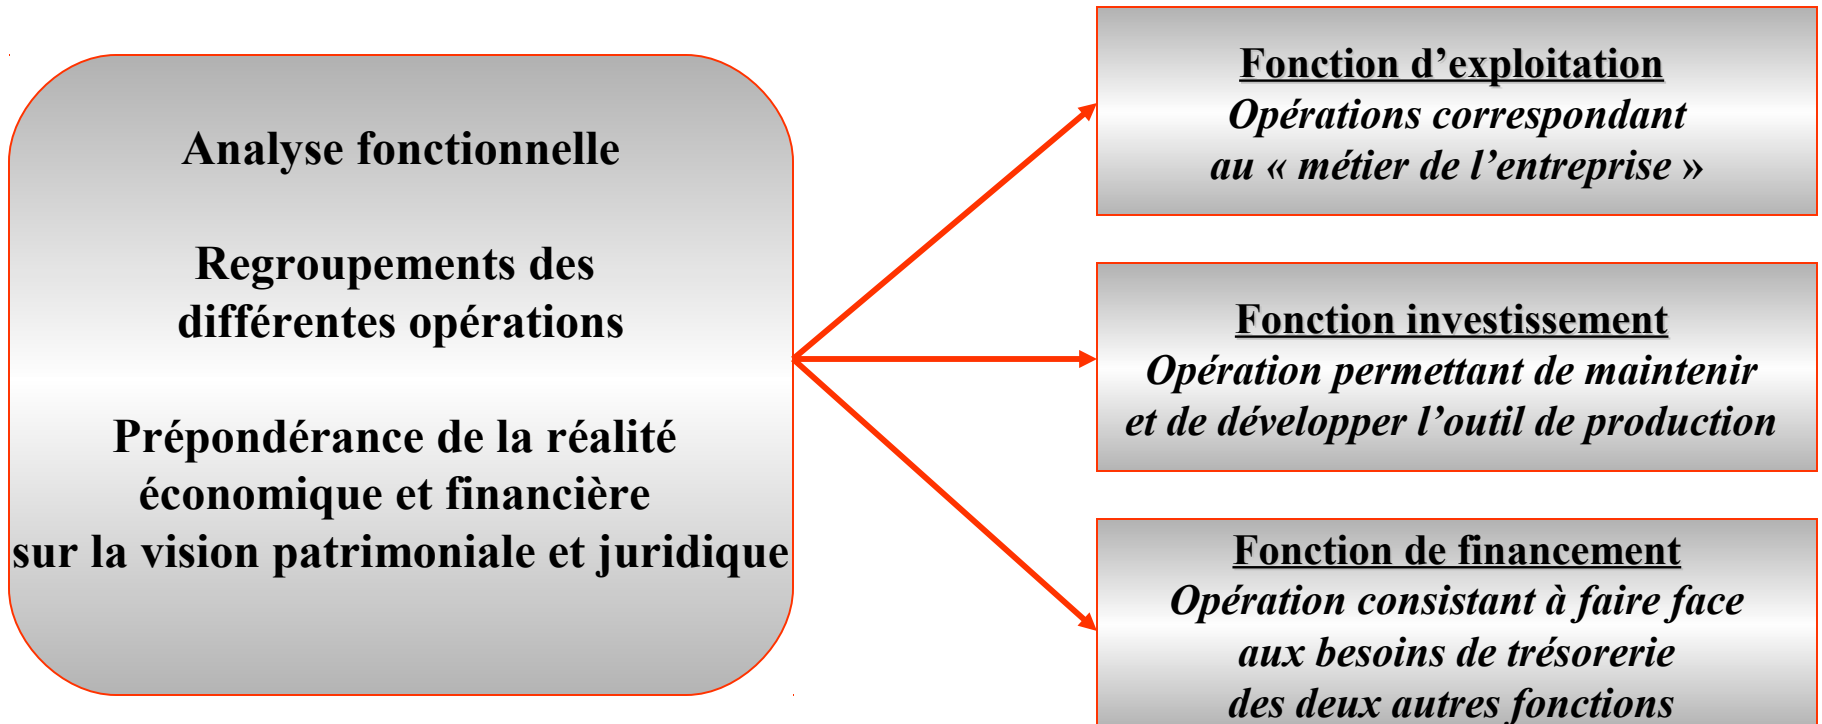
Analyse fonctionnelle

Regroupements des différentes opérations

Prépondérance de la réalité économique et financière sur la vision patrimoniale et juridique

Fonction d’exploitation
Opérations correspondant au « métier de l’entreprise »

Fonction investissement
Opération permettant de maintenir et de développer l’outil de production

Fonction de financement
Opération consistant à faire face aux besoins de trésorerie des deux autres fonctions